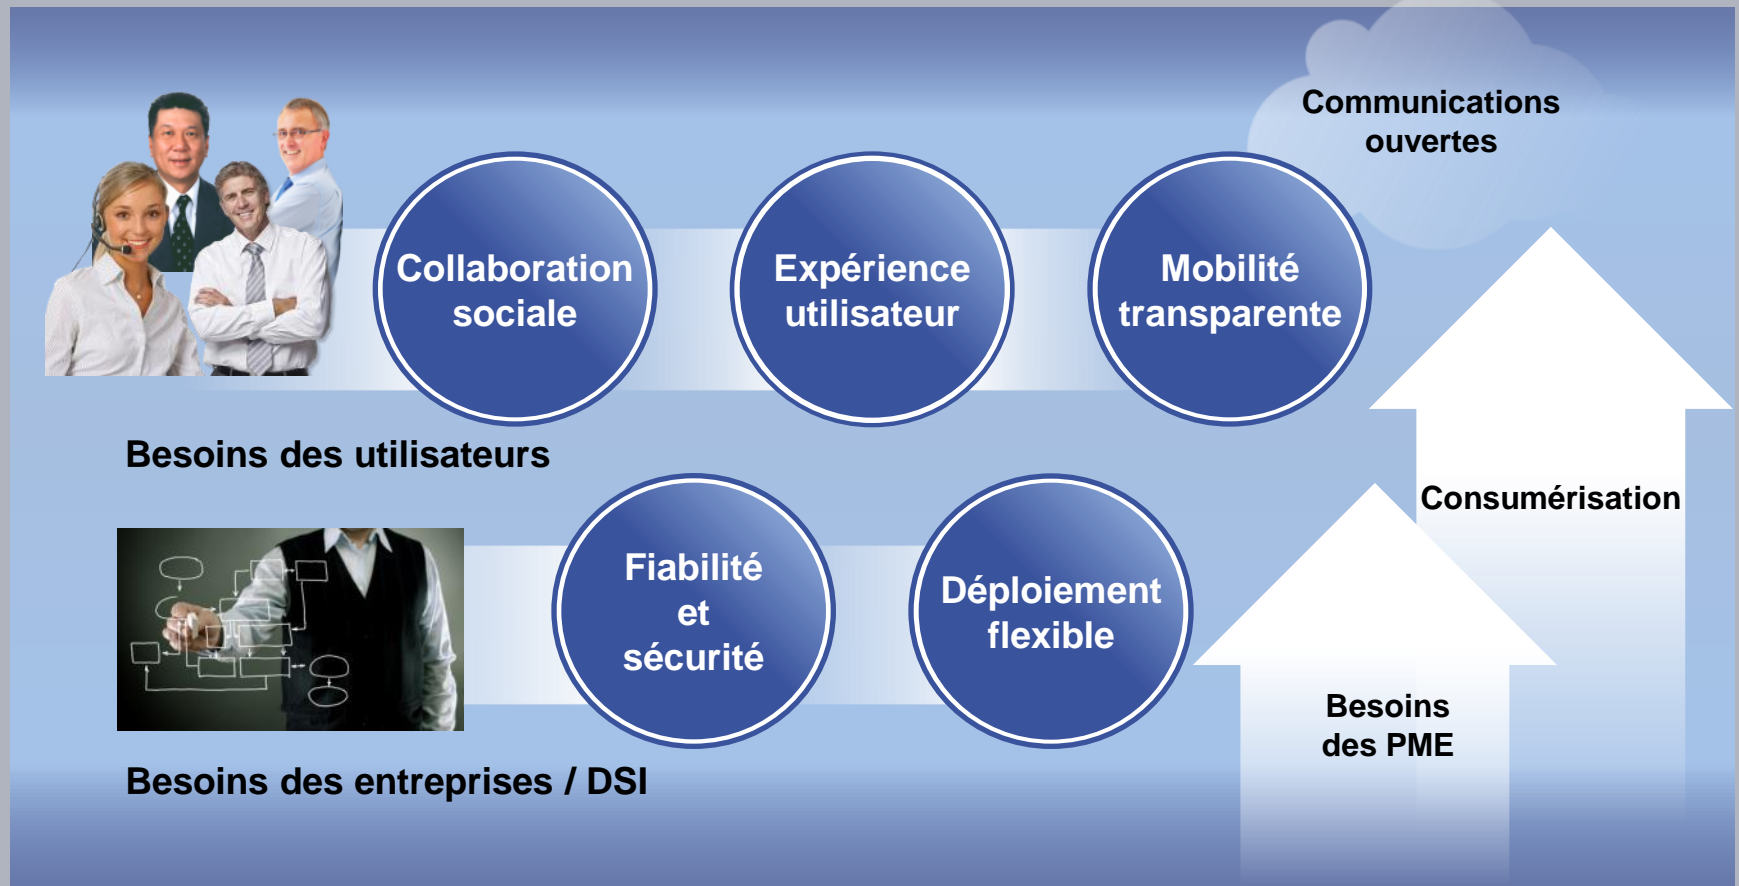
Communications ouvertes

Collaboration sociale

Expérience utilisateur

Mobilité transparente

Besoins des utilisateurs

Consumérisation

Fiabilité et sécurité

Déploiement flexible

Besoins des PME

Besoins des entreprises / DSI